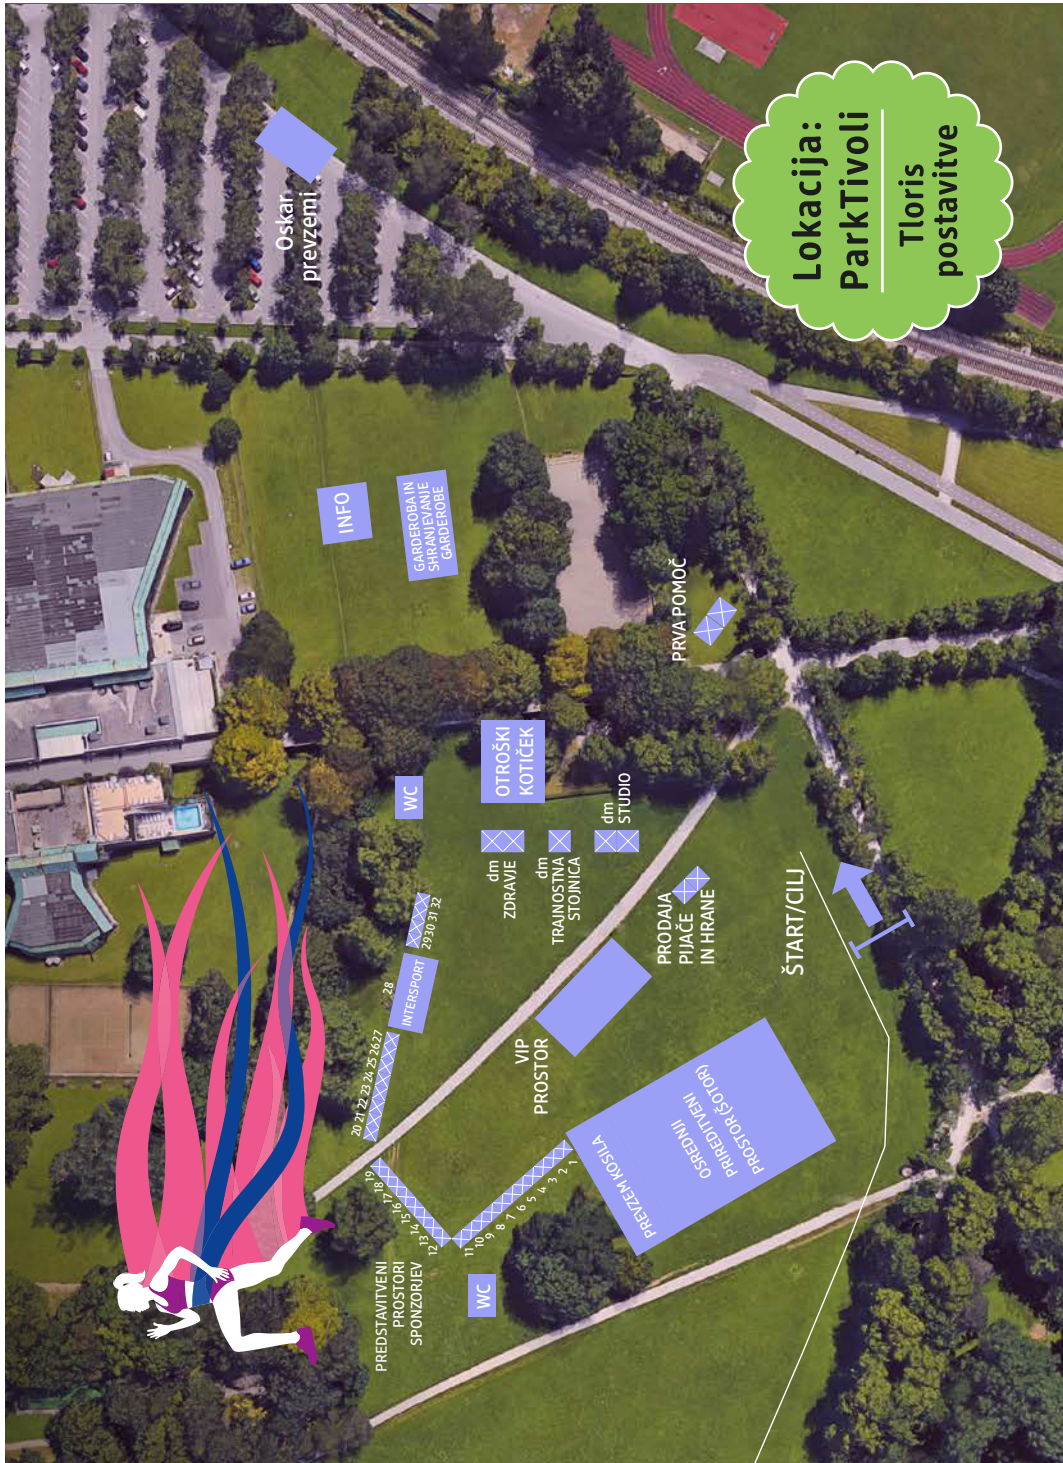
Lokacija: ParkTivoli

Tloris postavitve

Oskar prevzemi

INFO

GARDEROBA IN SHRANJEVANJE GARDEROBE

PRVA POMOČ

OTROŠKI KOTIČEK

WC

dm STUDIO

dm ZDRAVJE

dm TRAJNOSTNA STOJNICA

PRODAJA PIJAČE IN HRANE

ŠTART/CILJ

29 30 31 32

28

INTERSPORT

20 21 22 23 24 25 26 27

VIP PROSTOR

OSREDNJI PRIREDITVENI PROSTOR (ŠOTOR)

PREVZEM KOSILA

19 18 17 16 15 14 13 12

11 10 9 8 7 6 5 4 3 2 1

PREDSTAVITVENI PROSTORI SPONZORJEV

WC